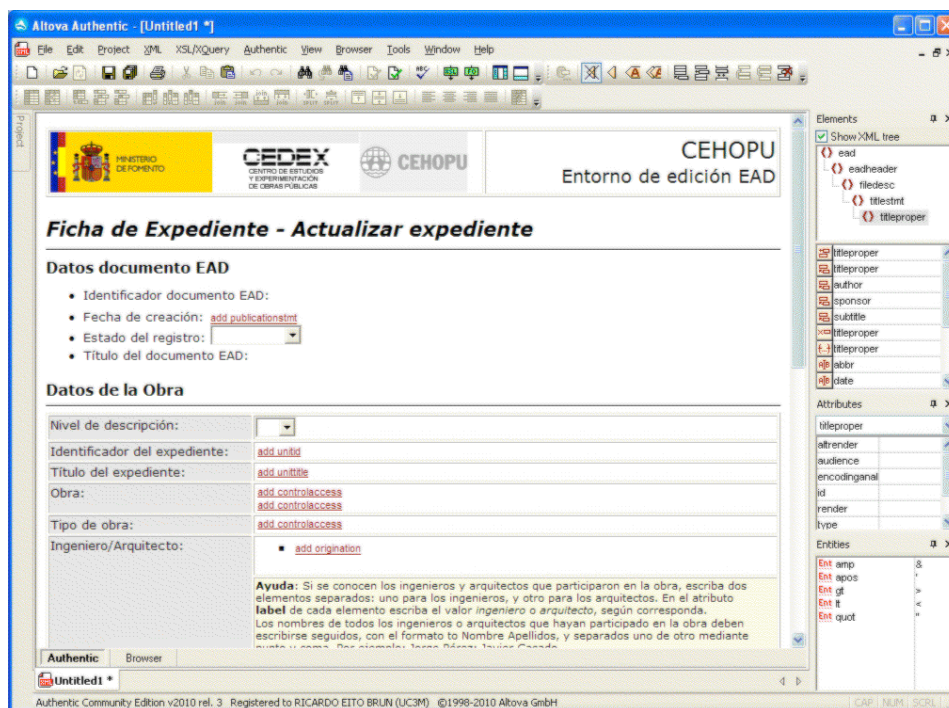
Altova Authentic - [Untitled1 *]

File Edit Project XML XSL/XQuery Authentic View Browser Tools Window Help

Project

MINISTERIO DE FOMENTO

CEDEX CENTRO DE ESTUDIOS Y EXPERIMENTACIÓN DE OBRAS PÚBLICAS

CEHOPU

CEHOPU
Entorno de edición EAD

Ficha de Expediente - Actualizar expediente

Datos documento EAD

- Identificador documento EAD:
- Fecha de creación: add publicationstmt
- Estado del registro:
- Título del documento EAD:

Datos de la Obra

| Nivel de descripción: | |
|---|---|
| Identificador del expediente: | add unitid |
| Título del expediente: | add unittitle |
| Obra: | add controlaccess add controlaccess |
| Tipo de obra: | add controlaccess |
| Ingeniero/Arquitecto: | add origination |

Ayuda: Si se conocen los ingenieros y arquitectos que participaron en la obra, escriba dos elementos separados: uno para los ingenieros, y otro para los arquitectos. En el atributo label de cada elemento escriba el valor ingeniero o arquitecto, según corresponda.
Los nombres de todos los ingenieros o arquitectos que hayan participado en la obra deben escribirse seguidos, con el formato to Nombre Apellidos, y separados uno de otro mediante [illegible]

Authentic Browser

Untitled1 *

Elements
Show XML tree
ead
eadheader
filedesc
titlestmt
titleproper

titleproper
titleproper
author
sponsor
subtitle
titleproper
titleproper
abbr
date

Attributes
titleproper
altrender
audience
encodinganal
id
render
type

Entities
amp &
apos '
gt >
lt <
quot "

Authentic Community Edition v2010 rel. 3 Registered to RICARDO EITO BRUN (UC3M) ©1998-2010 Altova GmbH

CAP NUM SCRL